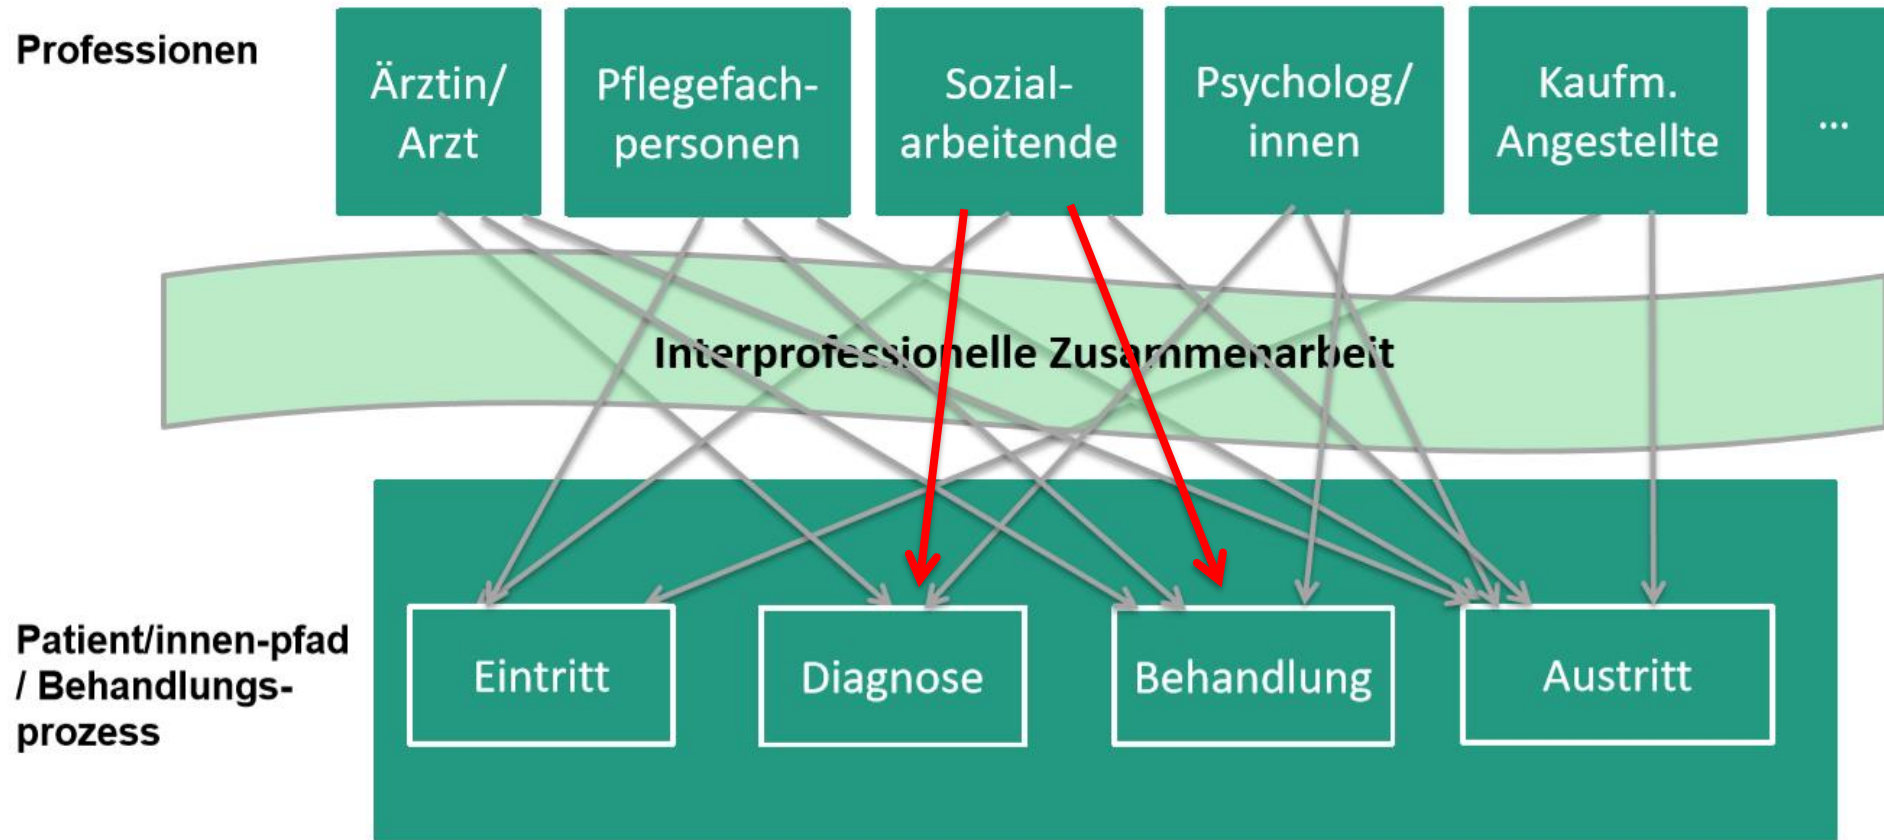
Professionen

Ärztin/ Arzt

Pflegefachpersonen

Sozialarbeitende

Psycholog/ innen

Kaufm. Angestellte

...

Interprofessionelle Zusammenarbeit

Patient/innen-pfad / Behandlungsprozess

Eintritt

Diagnose

Behandlung

Austritt